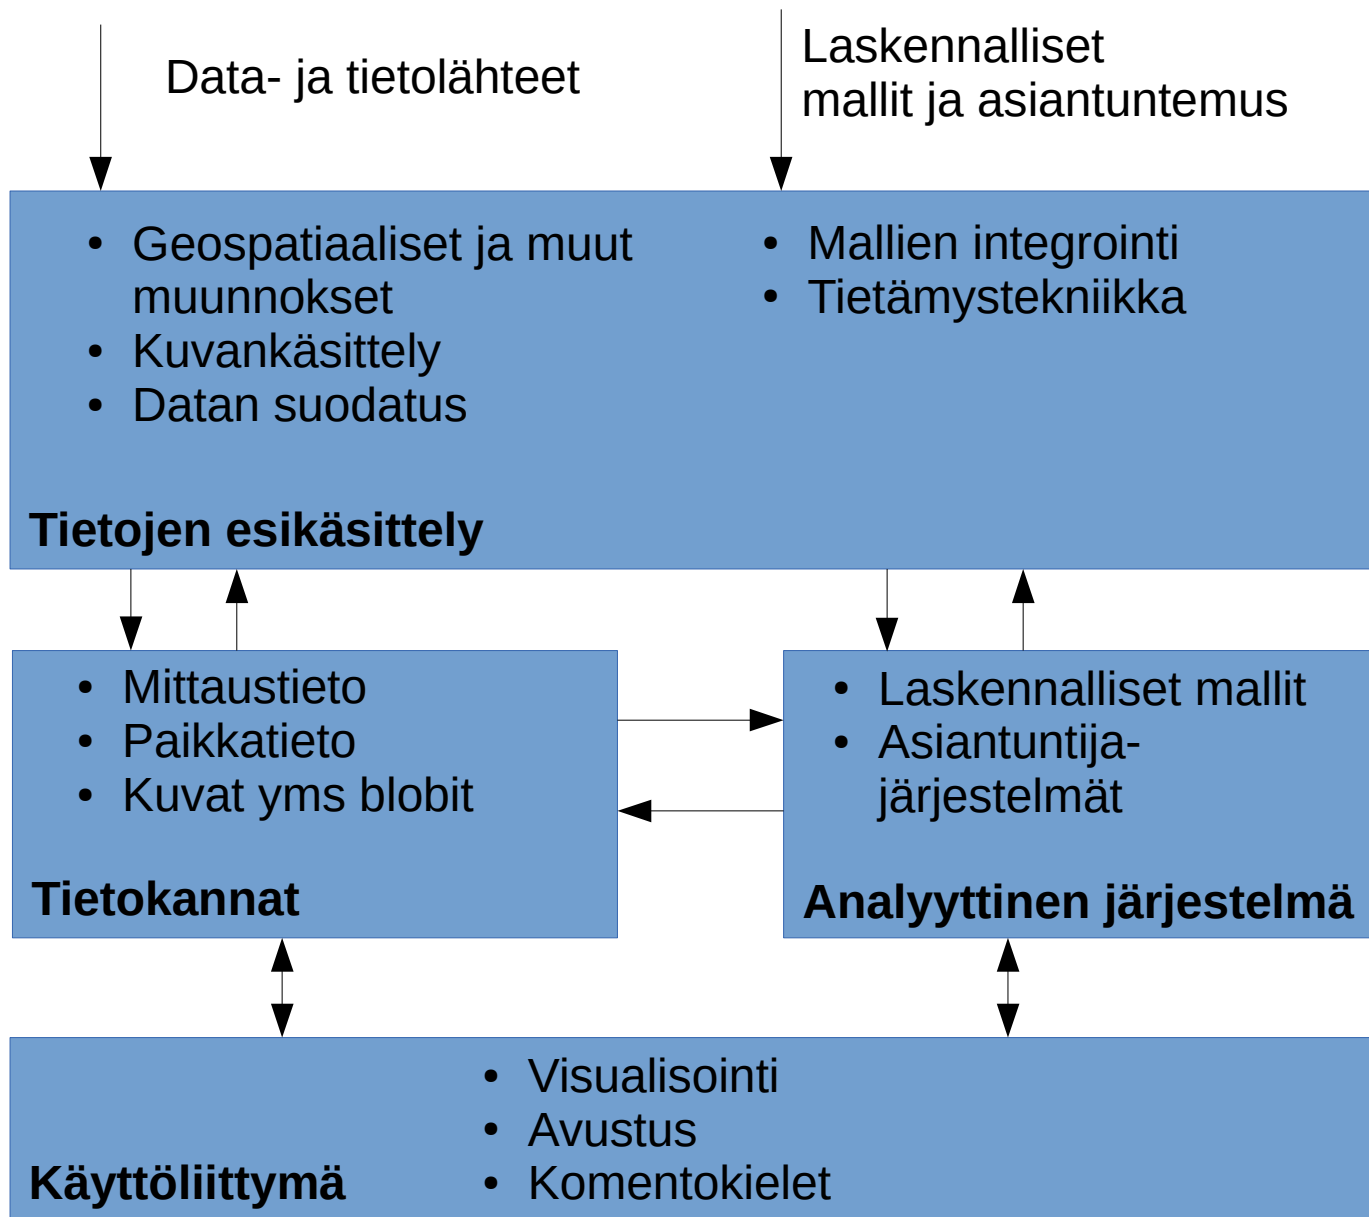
Data- ja tietolähteet

Laskennalliset mallit ja asiantuntemus

- Geospatiaaliset ja muut muunnokset
- Kuvankäsittely
- Datan suodatus

- Mallien integrointi
- Tietämystekniikka

Tietojen esikäsittely

- Mittaustieto
- Paikkatieto
- Kuvat yms blobit

Tietokannat

- Laskennalliset mallit
- Asiantuntija-järjestelmät

Analyyttinen järjestelmä

- Visualisointi
- Avustus
- Komentokielet

Käyttöliittymä